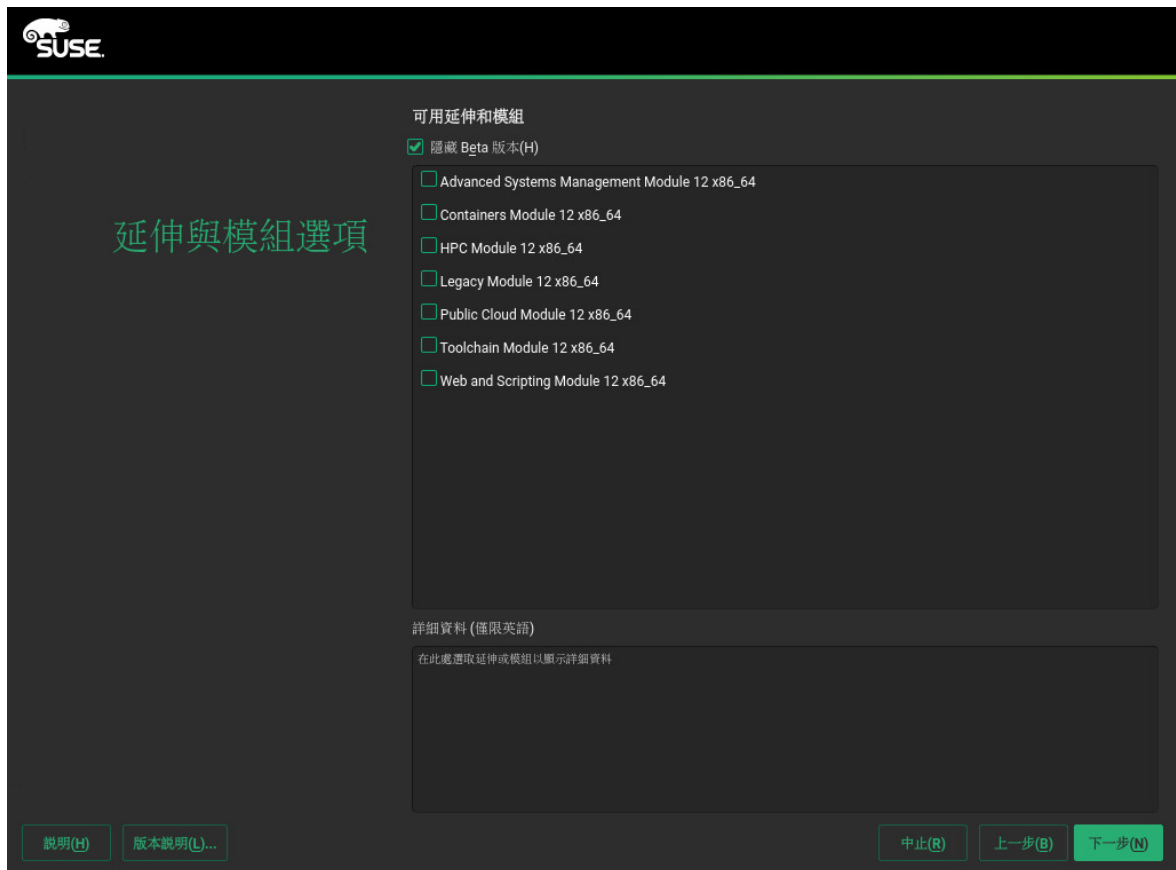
SUSE.

延伸與模組選項

可用延伸和模組

隱藏 Beta 版本(H)

Advanced Systems Management Module 12 x86_64
Containers Module 12 x86_64
HPC Module 12 x86_64
Legacy Module 12 x86_64
Public Cloud Module 12 x86_64
Toolchain Module 12 x86_64
Web and Scripting Module 12 x86_64

詳細資料 (僅限英語)

在此處選取延伸或模組以顯示詳細資料

說明(H) 版本說明(L)... 中止(R) 上一步(B) 下一步(N)